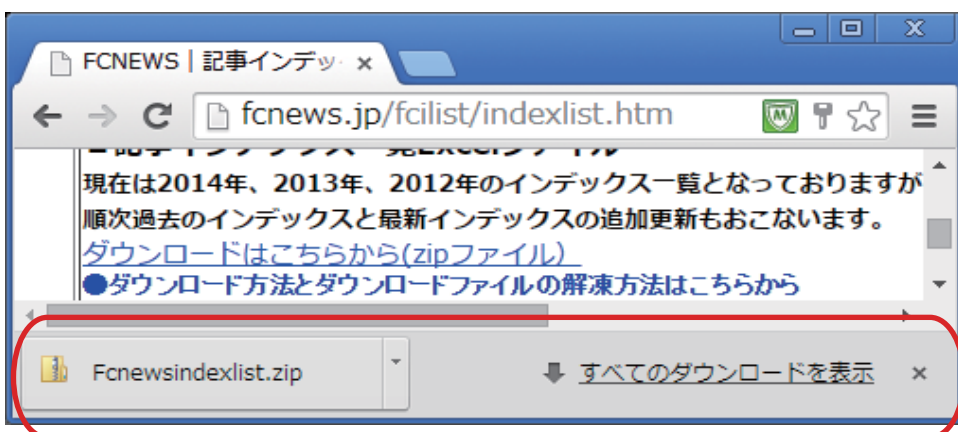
FCNEWS | 記事インデッ ×

fcnews.jp/fcilist/indexlist.htm

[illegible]

現在は2014年、2013年、2012年のインデックス一覧となっておりますが順次過去のインデックスと最新インデックスの追加更新もおこないます。

ダウンロードはこちらから(zipファイル)

●ダウンロード方法とダウンロードファイルの解凍方法はこちらから

Fcnewsindexlist.zip

すべてのダウンロードを表示

×